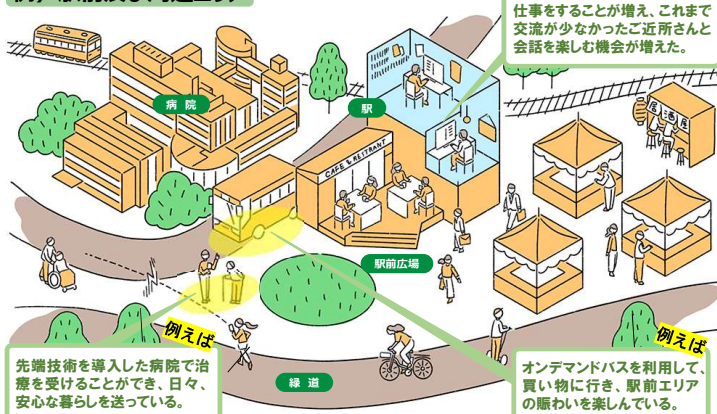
仕事をすることが増え、これまで交流が少なかったご近所さんと会話を楽しむ機会が増えた。

病院

駅

CAFE & RESTAURANT

居酒屋

駅前広場

例えば

例えば

先端技術を導入した病院で治療を受けることができ、日々、安心な暮らしを送っている。

緑道

オンデマンドバスを利用して、買い物に行き、駅前エリアの賑わいを楽しんでいる。